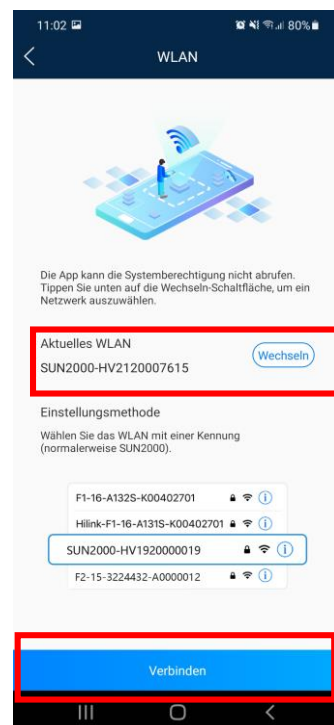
11:02

80%

WLAN

Die App kann die Systemberechtigung nicht abrufen. Tippen Sie unten auf die Wechseln-Schaltfläche, um ein Netzwerk auszuwählen.

Aktuelles WLAN

SUN2000-HV2120007615

Wechseln

Einstellungsmethode

Wählen Sie das WLAN mit einer Kennung (normalerweise SUN2000).

F1-16-A132S-K00402701

Hilink-F1-16-A131S-K00402701

SUN2000-HV1920000019

F2-15-3224432-A0000012

Verbinden